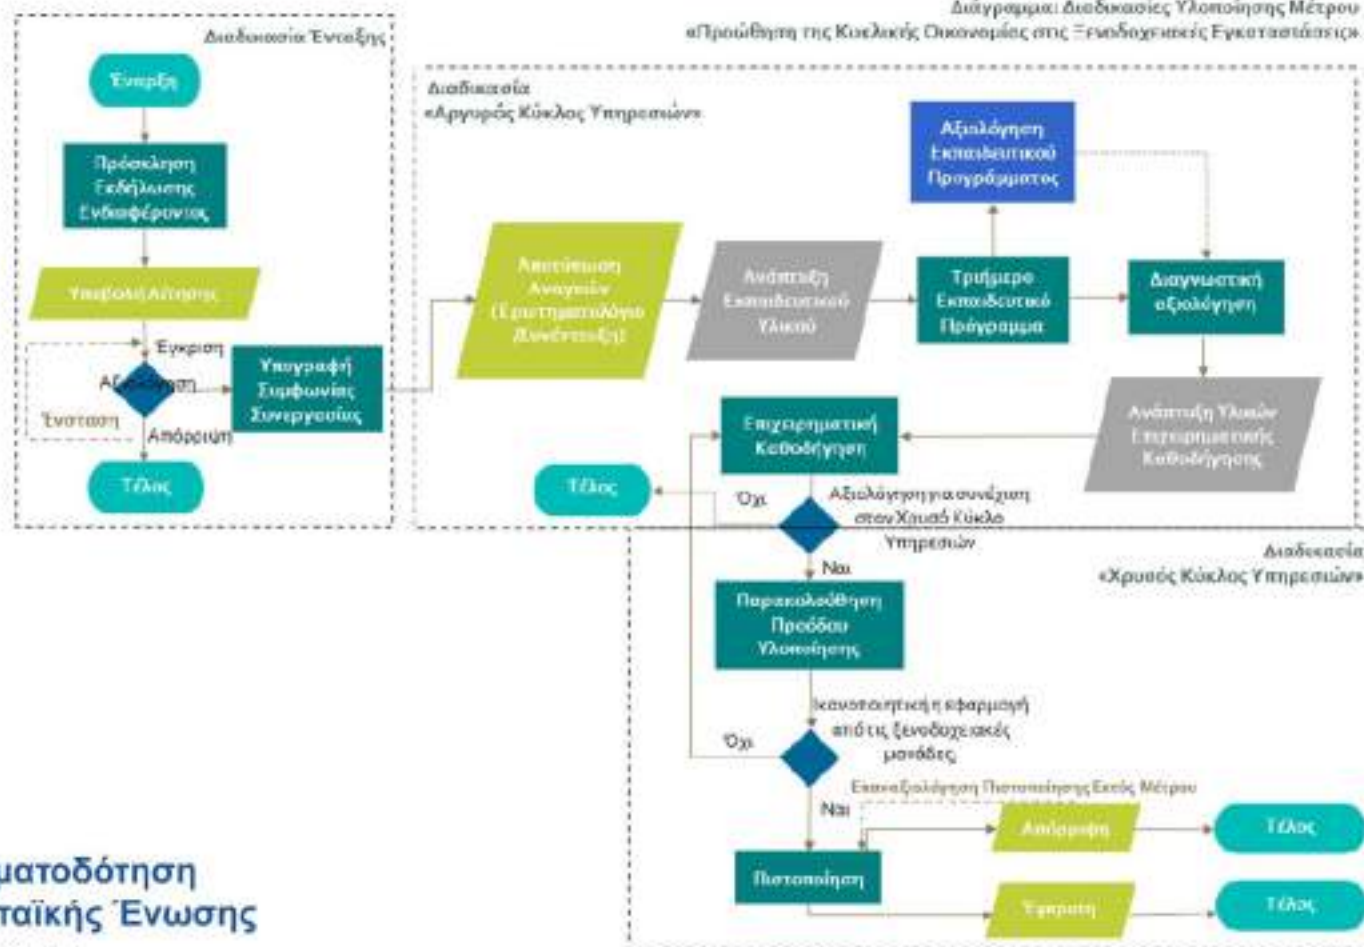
Διάγραμμα: Διαδικασίες Υλοποίησης Μέτρου
«Προώθηση της Κυκλικής Οικονομίας στις Ξενοδοχειακές Εγκαταστάσεις»

Διαδικασία Ένταξης

Έναρξη

Πρόσκληση Εκδήλωσης Ενδιαφέροντος

Υποβολή Αίτησης

Έγκριση

Αξιολόγηση

Ένσταση

Απόρριψη

Υπογραφή Σύμφωνης Συνεργασίας

Τέλος

Διαδικασία
«Αργυρός Κύκλος Υπηρεσιών»

Αποτίμηση Αναγκών (Ερωτηματολόγιο Συνέντευξη)

Ανάπτυξη Εκπαιδευτικού Υλικού

Τριήμερο Εκπαιδευτικό Πρόγραμμα

Αξιολόγηση Εκπαιδευτικού Προγράμματος

Διαγνωστική αξιολόγηση

Ανάπτυξη Υλικών Επιχειρηματικής Καθοδήγησης

Επιχειρηματική Καθοδήγηση

Τέλος

Όχι

Αξιολόγηση για συνέχιση στον Χρυσό Κύκλο Υπηρεσιών

Διαδικασία
«Χρυσός Κύκλος Υπηρεσιών»

Ναι

Παρακολούθηση Προόδου Υλοποίησης

Ικανοποιητική η εφαρμογή από τις ξενοδοχειακές μονάδες

Όχι

Επαναξιολόγηση Πιστοποίησης Εκτός Μέτρου

Ναι

Απόρριψη

Τέλος

Πιστοποίηση

Έγκριση

Τέλος

ματοδότηση
παϊκής Ένωσης